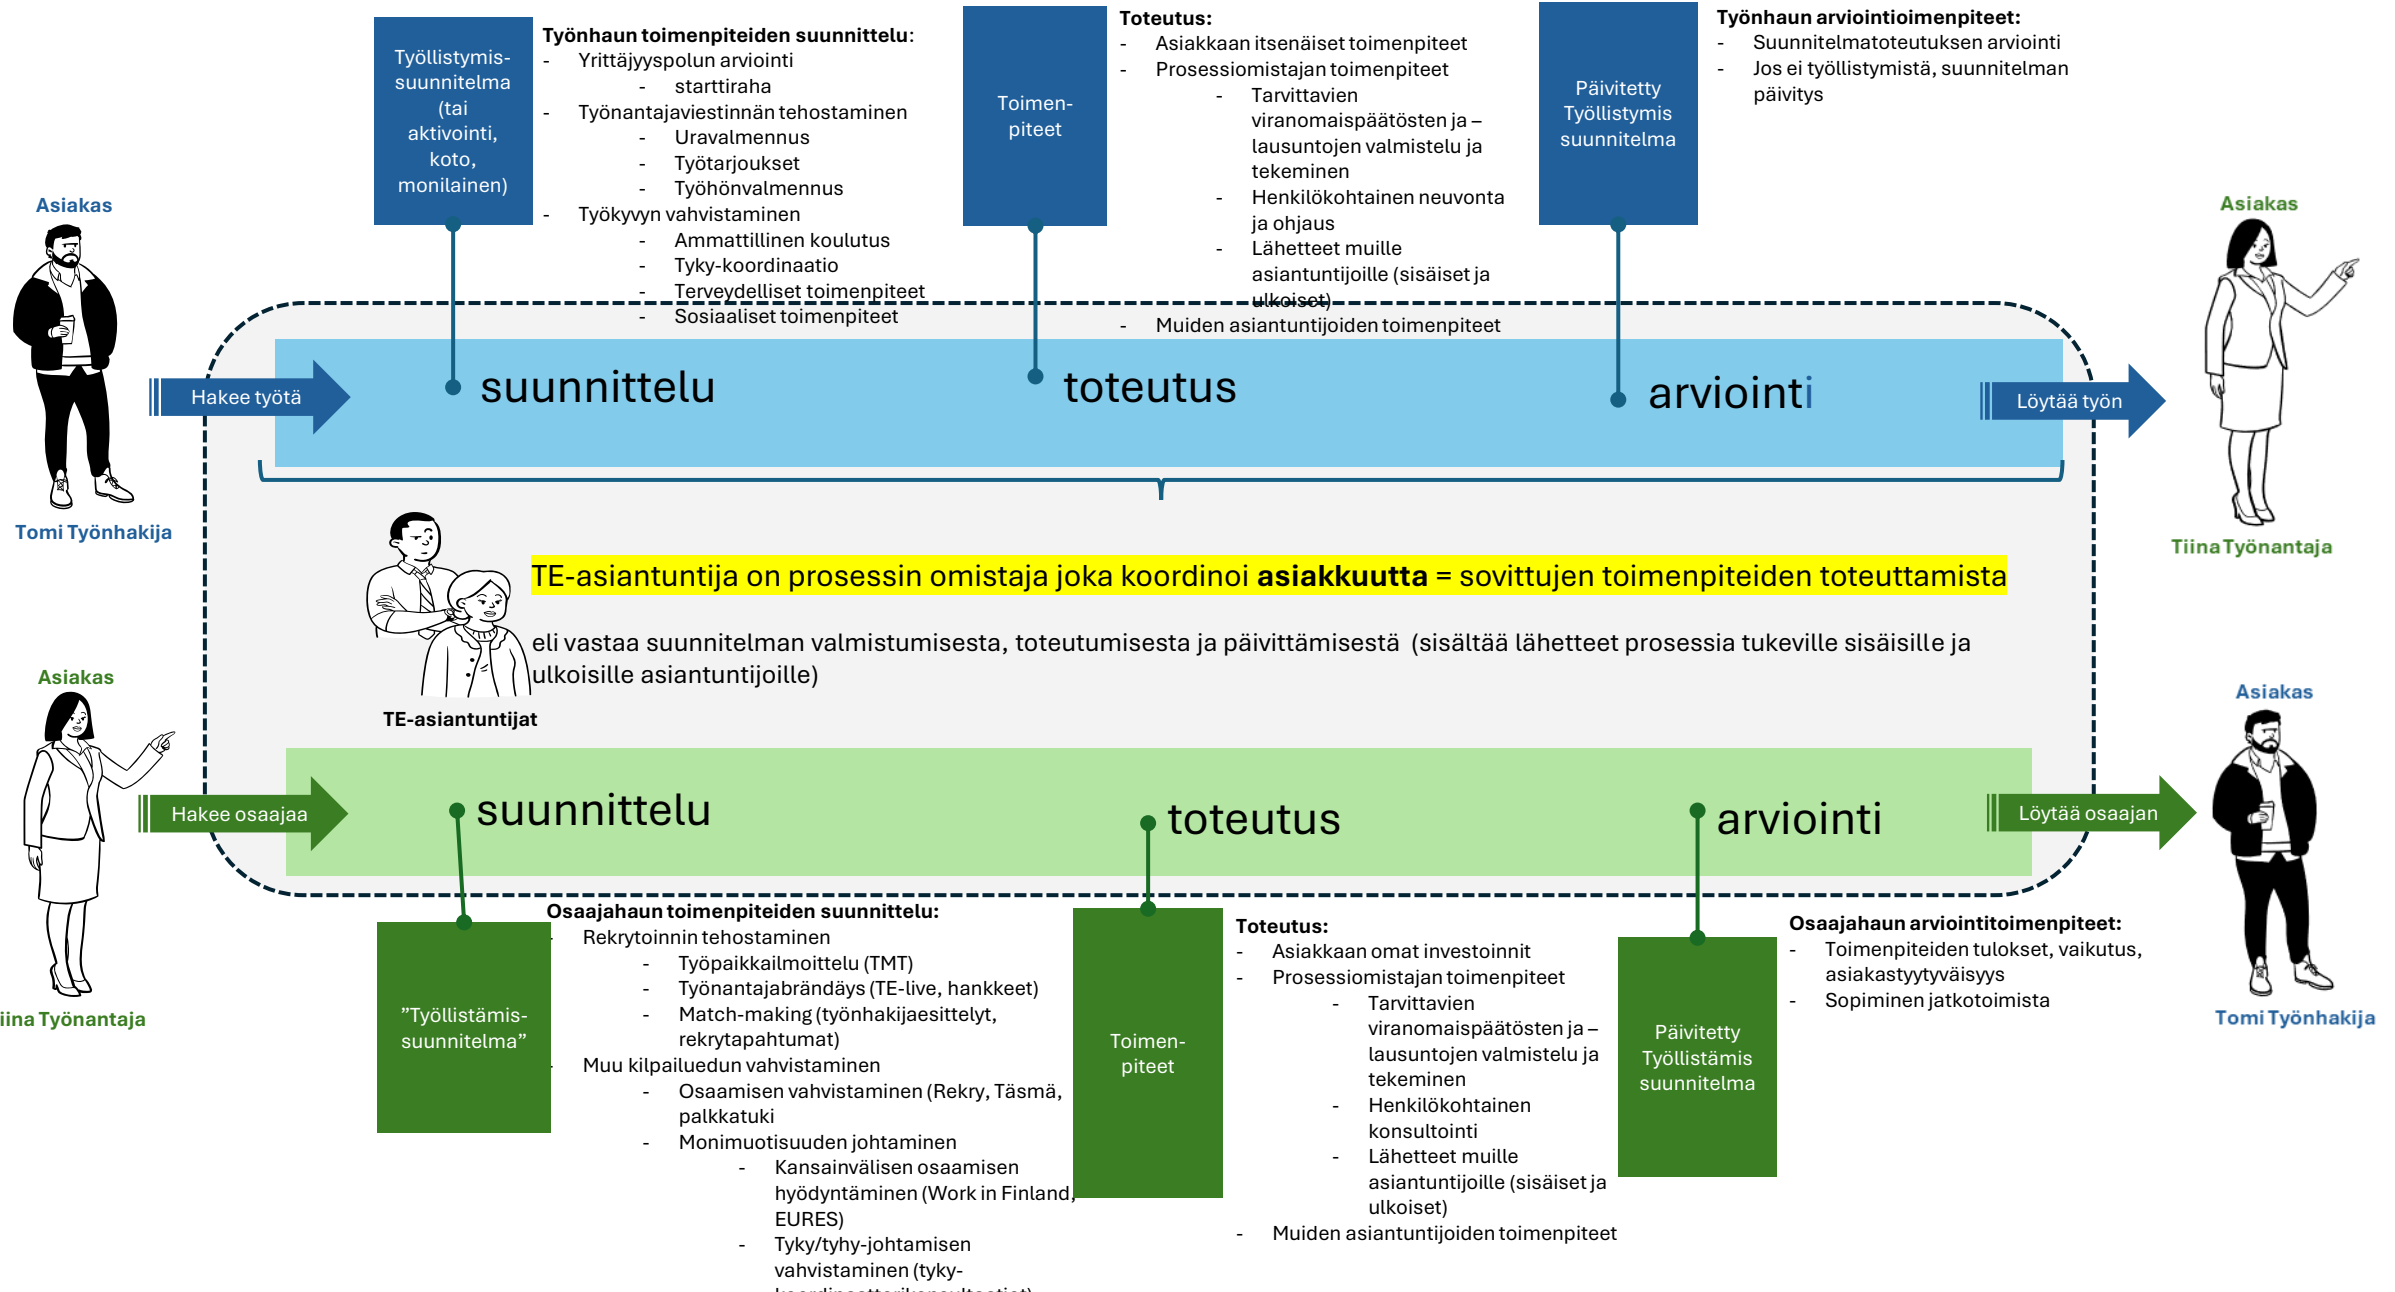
Asiakas

Tomi Työnhakija

Työllistymis-suunnitelma (tai aktivointi, koto, monilainen)

Työnhaun toimenpiteiden suunnittelu:
- Yrittäjyyspolun arviointi
 - starttiraha
- Työnantajaviestinnän tehostaminen
 - Uravalmennus
 - Työtarjoukset
 - Työhönvalmennus
- Työkyvyn vahvistaminen
 - Ammatillinen koulutus
 - Tyky-koordinaatio
 - Terveydelliset toimenpiteet
 - Sosiaaliset toimenpiteet

Toimen-piteet

Toteutus:
- Asiakkaan itsenäiset toimenpiteet
- Prosessiomistajan toimenpiteet
 - Tarvittavien viranomaispäätösten ja – lausuntojen valmistelu ja tekeminen
 - Henkilökohtainen neuvonta ja ohjaus
 - Lähetteet muille asiantuntijoille (sisäiset ja ulkoiset)
- Muiden asiantuntijoiden toimenpiteet

Päivitetty Työllistymis suunnitelma

Työnhaun arviointioimenpiteet:
- Suunnitelmatoteutuksen arviointi
- Jos ei työllistymistä, suunnitelman päivitys

Asiakas

Tiina Työnantaja

Hakee työtä

suunnittelu

toteutus

arviointi

Löytää työn

TE-asiantuntija on prosessin omistaja joka koordinoi **asiakkuutta** = sovittujen toimenpiteiden toteuttamista

eli vastaa suunnitelman valmistumisesta, toteutumisesta ja päivittämisestä (sisältää lähetteet prosessia tukeville sisäisille ja ulkoisille asiantuntijoille)

TE-asiantuntijat

Asiakas

iina Työnantaja

Hakee osaajaa

suunnittelu

toteutus

arviointi

Löytää osaajan

Asiakas

Tomi Työnhakija

”Työllistämis-suunnitelma”

Osaajahaun toimenpiteiden suunnittelu:
- Rekrytoinnin tehostaminen
 - Työpaikkailmoittelu (TMT)
 - Työnantajabrändäys (TE-live, hankkeet)
 - Match-making (työnhakijaesittelyt, rekrytapahtumat)
- Muu kilpailuedun vahvistaminen
 - Osaamisen vahvistaminen (Rekry, Täsmä, palkkatuki
 - Monimuotisuuden johtaminen
 - Kansainvälisen osaamisen hyödyntäminen (Work in Finland, EURES)
 - Tyky/tyhy-johtamisen vahvistaminen (tyky-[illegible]

Toimen-piteet

Toteutus:
- Asiakkaan omat investoinnit
- Prosessiomistajan toimenpiteet
 - Tarvittavien viranomaispäätösten ja – lausuntojen valmistelu ja tekeminen
 - Henkilökohtainen konsultointi
 - Lähetteet muille asiantuntijoille (sisäiset ja ulkoiset)
- Muiden asiantuntijoiden toimenpiteet

Päivitetty Työllistämis suunnitelma

Osaajahaun arviointitoimenpiteet:
- Toimenpiteiden tulokset, vaikutus, asiakastyytyväisyys
- Sopiminen jatkotoimista